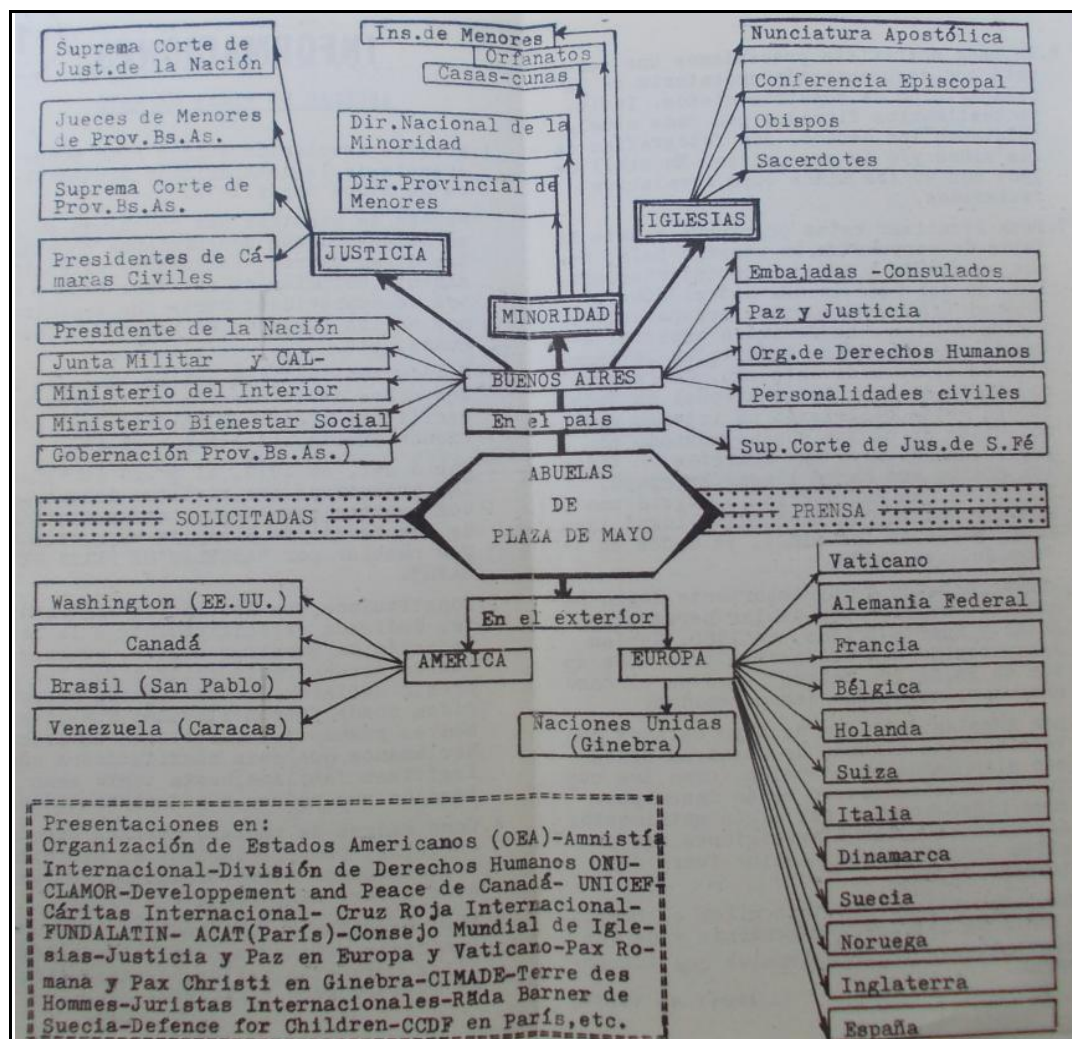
Suprema Corte de Just.de la Nación

Jueces de Menores de Prov.Bs.As.

Suprema Corte de Prov.Bs.As.

Presidentes de Cámaras Civiles

JUSTICIA

Ins.de Menores

Orfanatos

Casas-cunas

Dir.Nacional de la Minoridad

Dir.Provincial de Menores

MINORIDAD

Nunciatura Apostólica

Conferencia Episcopal

Obispos

Sacerdotes

IGLESIAS

Embajadas -Consulados

Paz y Justicia

Org.de Derechos Humanos

Personalidades civiles

Presidente de la Nación

Junta Militar y CAL-

Ministerio del Interior

Ministerio Bienestar Social

Gobernación Prov.Bs.As.)

BUENOS AIRES

En el país

Sup.Corte de Jus.de S.Fé

ABUELAS DE PLAZA DE MAYO

SOLICITADAS

PRENSA

En el exterior

Washington (EE.UU.)

Canadá

Brasil (San Pablo)

Venezuela (Caracas)

AMERICA

EUROPA

Naciones Unidas (Ginebra)

Vaticano

Alemania Federal

Francia

Bélgica

Holanda

Suiza

Italia

Dinamarca

Suecia

Noruega

Inglaterra

España

Presentaciones en:
Organización de Estados Americanos (OEA)-Amnistía Internacional-División de Derechos Humanos ONU-CLAMOR-Developpement and Peace de Canadá- UNICEF-Cáritas Internacional- Cruz Roja Internacional-FUNDALATIN- ACAT(París)-Consejo Mundial de Iglesias-Justicia y Paz en Europa y Vaticano-Pax Romana y Pax Christi en Ginebra-CIMADE-Terre des Hommes-Juristas Internacionales-Räda Barner de Suecia-Defence for Children-CCDF en París,etc.